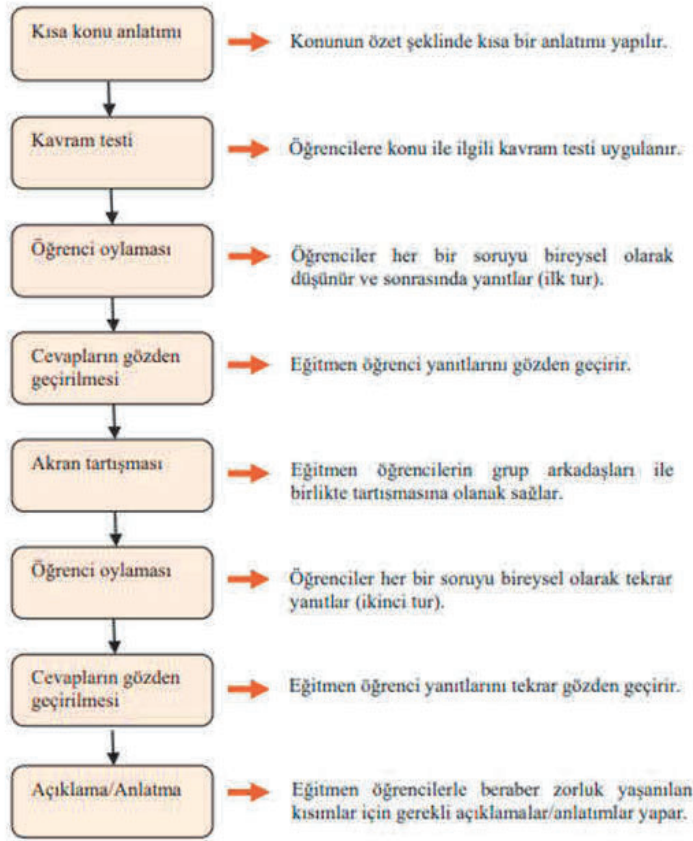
Kısa konu anlatımı

Konunun özet şeklinde kısa bir anlatımı yapılır.

Kavram testi

Öğrencilere konu ile ilgili kavram testi uygulanır.

Öğrenci oylaması

Öğrenciler her bir soruyu bireysel olarak düşünür ve sonrasında yanıtlar (ilk tur).

Cevapların gözden geçirilmesi

Eğitmen öğrenci yanıtlarını gözden geçirir.

Akran tartışması

Eğitmen öğrencilerin grup arkadaşları ile birlikte tartışmasına olanak sağlar.

Öğrenci oylaması

Öğrenciler her bir soruyu bireysel olarak tekrar yanıtlar (ikinci tur).

Cevapların gözden geçirilmesi

Eğitmen öğrenci yanıtlarını tekrar gözden geçirir.

Açıklama/Anlatma

Eğitmen öğrencilerle beraber zorluk yaşanılan kısımlar için gerekli açıklamalar/anlatımlar yapar.